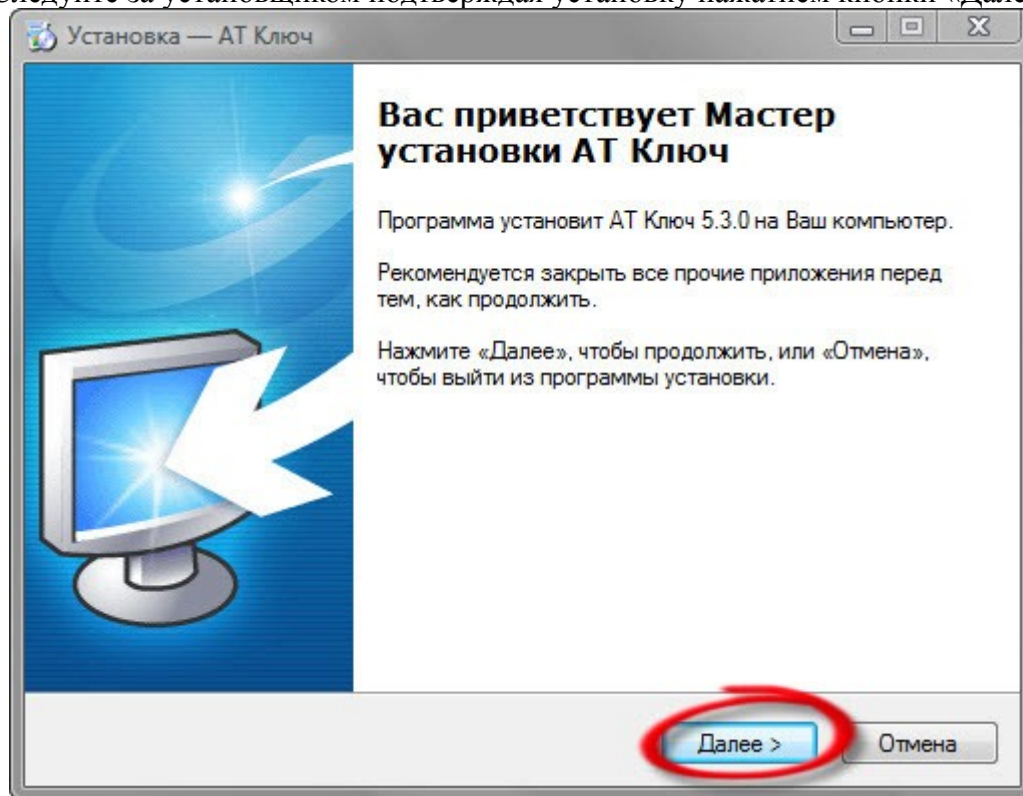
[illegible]ледуйте за установщиком подтверждая установку нажатием кнопки «Дал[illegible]

Установка — АТ Ключ

Вас приветствует Мастер установки АТ Ключ

Программа установит АТ Ключ 5.3.0 на Ваш компьютер.

Рекомендуется закрыть все прочие приложения перед тем, как продолжить.

Нажмите «Далее», чтобы продолжить, или «Отмена», чтобы выйти из программы установки.

Далее >

Отмена